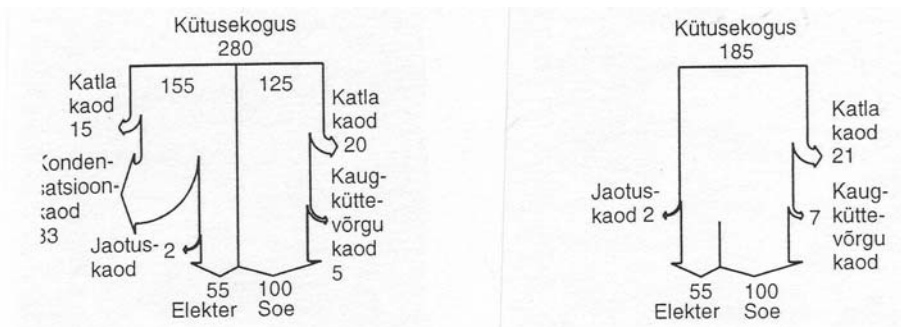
Kütusekogus
280

155
125

Katla
kaod
15

Konden-
satsioon-
kaod
83

Jaotus-
kaod
2

Katla
kaod
20

Kaug-
kütte-
võrgu
kaod
5

55
Elekter
100
Soe

Kütusekogus
185

Katla
kaod
21

Jaotus-
kaod 2

Kaug-
kütte-
võrgu
kaod
7

55
Elekter
100
Soe